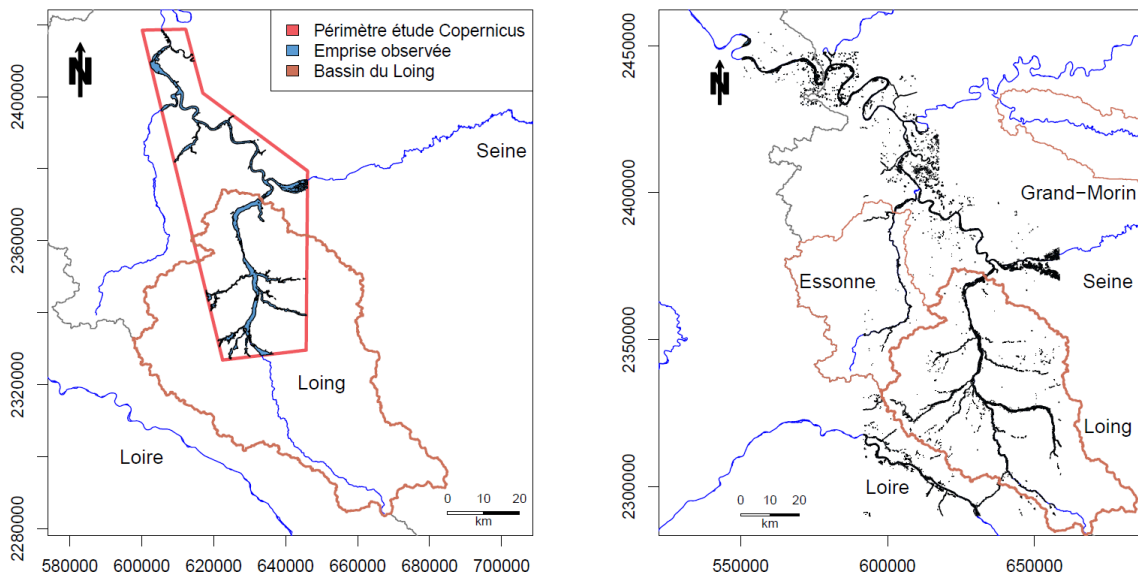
N

Périmètre étude Copernicus
Emprise observée
Bassin du Loing

Seine
Loing
Loire

0 10 20
km

2400000
2380000
2360000
2340000
2320000
2300000
2280000

580000 600000 620000 640000 660000 680000 700000

N

Grand−Morin
Essonne
Seine
Loing
Loire

0 10 20
km

2450000
2400000
2350000
2300000

550000 600000 650000